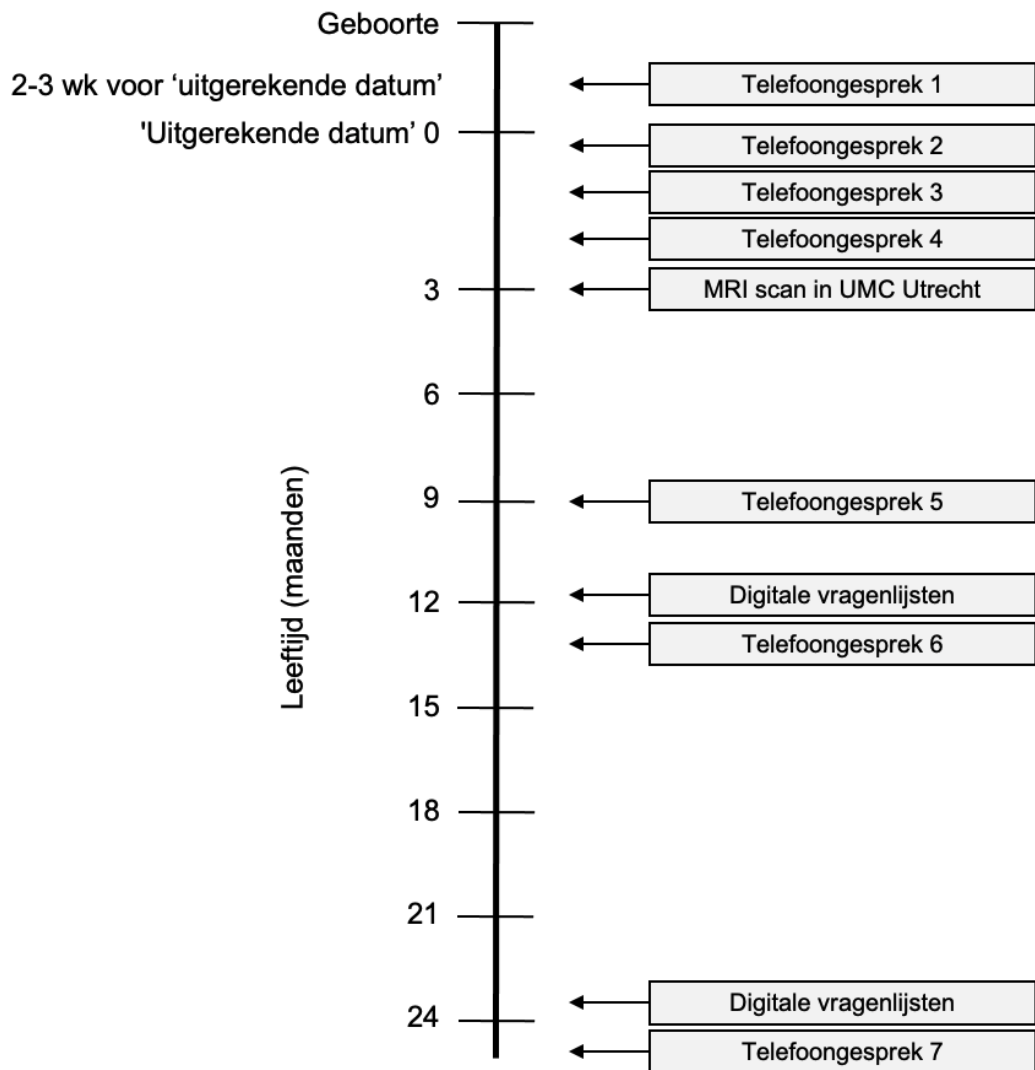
Geboorte

2-3 wk voor ‘uitgerekende datum’

Telefoongesprek 1

'Uitgerekende datum' 0

Telefoongesprek 2

Telefoongesprek 3

Telefoongesprek 4

3

MRI scan in UMC Utrecht

6

Leeftijd (maanden)

9

Telefoongesprek 5

12

Digitale vragenlijsten

Telefoongesprek 6

15

18

21

24

Digitale vragenlijsten

Telefoongesprek 7